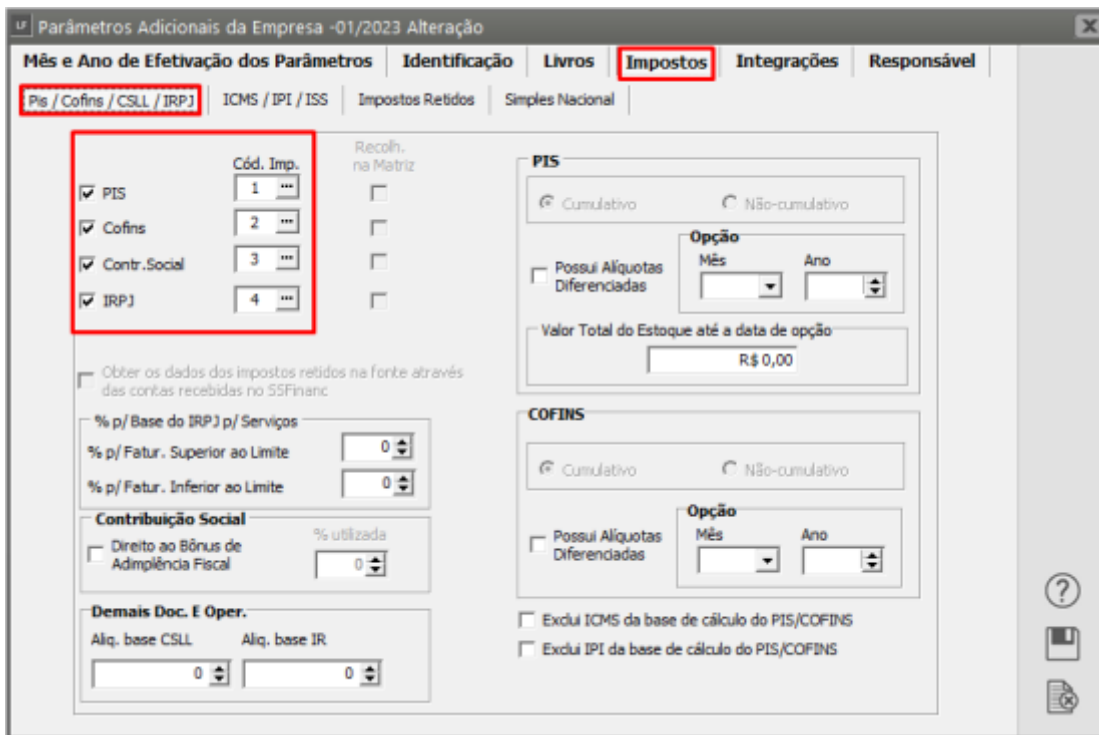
LF Parâmetros Adicionais da Empresa -01/2023 Alteração

Mês e Ano de Efetivação dos Parâmetros | Identificação | Livros | Impostos | Integrações | Responsável

Pis / Cofins / CSLL / IRPJ | ICMS / IPI / ISS | Impostos Retidos | Simples Nacional

Cód. Imp.
Recolh. na Matriz

PIS 1
Cofins 2
Contr.Social 3
IRPJ 4

Obter os dados dos impostos retidos na fonte através das contas recebidas no SSFinanc

% p/ Base do IRPJ p/ Serviços
% p/ Fatur. Superior ao Limite 0
% p/ Fatur. Inferior ao Limite 0

Contribuição Social
Direito ao Bônus de Adimplência Fiscal
% utilizada 0

Demais Doc. E Oper.
Aliq. base CSLL 0
Aliq. base IR 0

PIS
Cumulativo
Não-cumulativo
Possui Alíquotas Diferenciadas
Opção
Mês
Ano
Valor Total do Estoque até a data de opção
R$ 0,00

COFINS
Cumulativo
Não-cumulativo
Possui Alíquotas Diferenciadas
Opção
Mês
Ano

Exclui ICMS da base de cálculo do PIS/COFINS
Exclui IPI da base de cálculo do PIS/COFINS